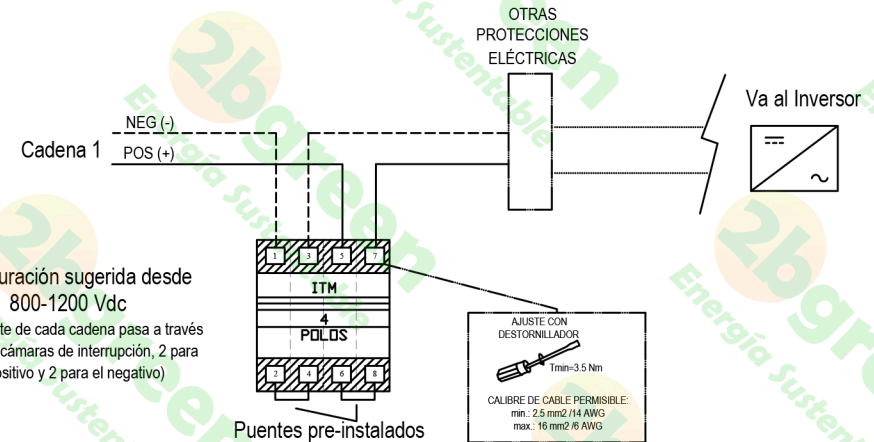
OTRAS PROTECCIONES ELÉCTRICAS

Va al Inversor

NEG (-)

Cadena 1

POS (+)

1 3 5 7

ITM

4

POLOS

2 4 6 8

uración sugerida desde 800-1200 Vdc

te de cada cadena pasa a través cámaras de interrupción, 2 para ositivo y 2 para el negativo)

AJUSTE CON DESTORNILLADOR

Tmin=3.5 Nm

CALIBRE DE CABLE PERMISIBLE:
min.: 2.5 mm2 /14 AWG
max.: 16 mm2 /6 AWG

Puentes pre-instalados

2bgreen Energía Sustentable

2bgreen Energía Sustentable

2bgreen Energía Sustentable